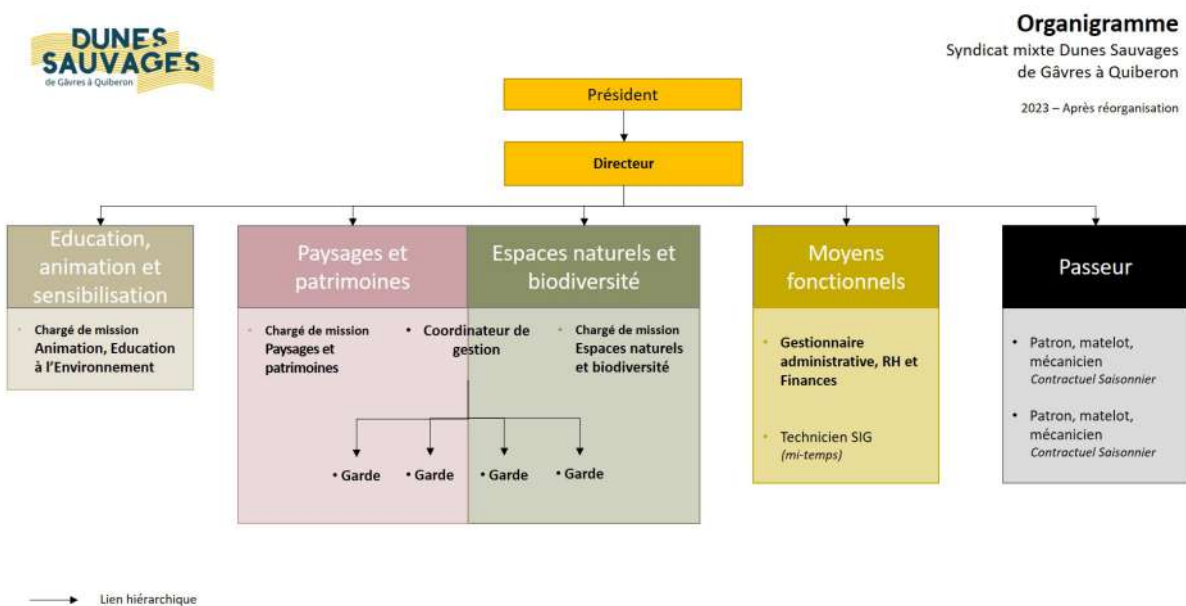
DUNES SAUVAGES
de Gâvres à Quiberon

Organigramme
Syndicat mixte Dunes Sauvages de Gâvres à Quiberon

2023 – Après réorganisation

Président

Directeur

Education, animation et sensibilisation

• Chargé de mission Animation, Education à l'Environnement

Paysages et patrimoines

• Chargé de mission Paysages et patrimoines

• Coordinateur de gestion

Espaces naturels et biodiversité

• Chargé de mission Espaces naturels et biodiversité

• Garde • Garde • Garde • Garde

Moyens fonctionnels

• Gestionnaire administrative, RH et Finances

• Technicien SIG (mi-temps)

Passeur

• Patron, matelot, mécanicien Contractuel Saisonnier

• Patron, matelot, mécanicien Contractuel Saisonnier

Lien hiérarchique